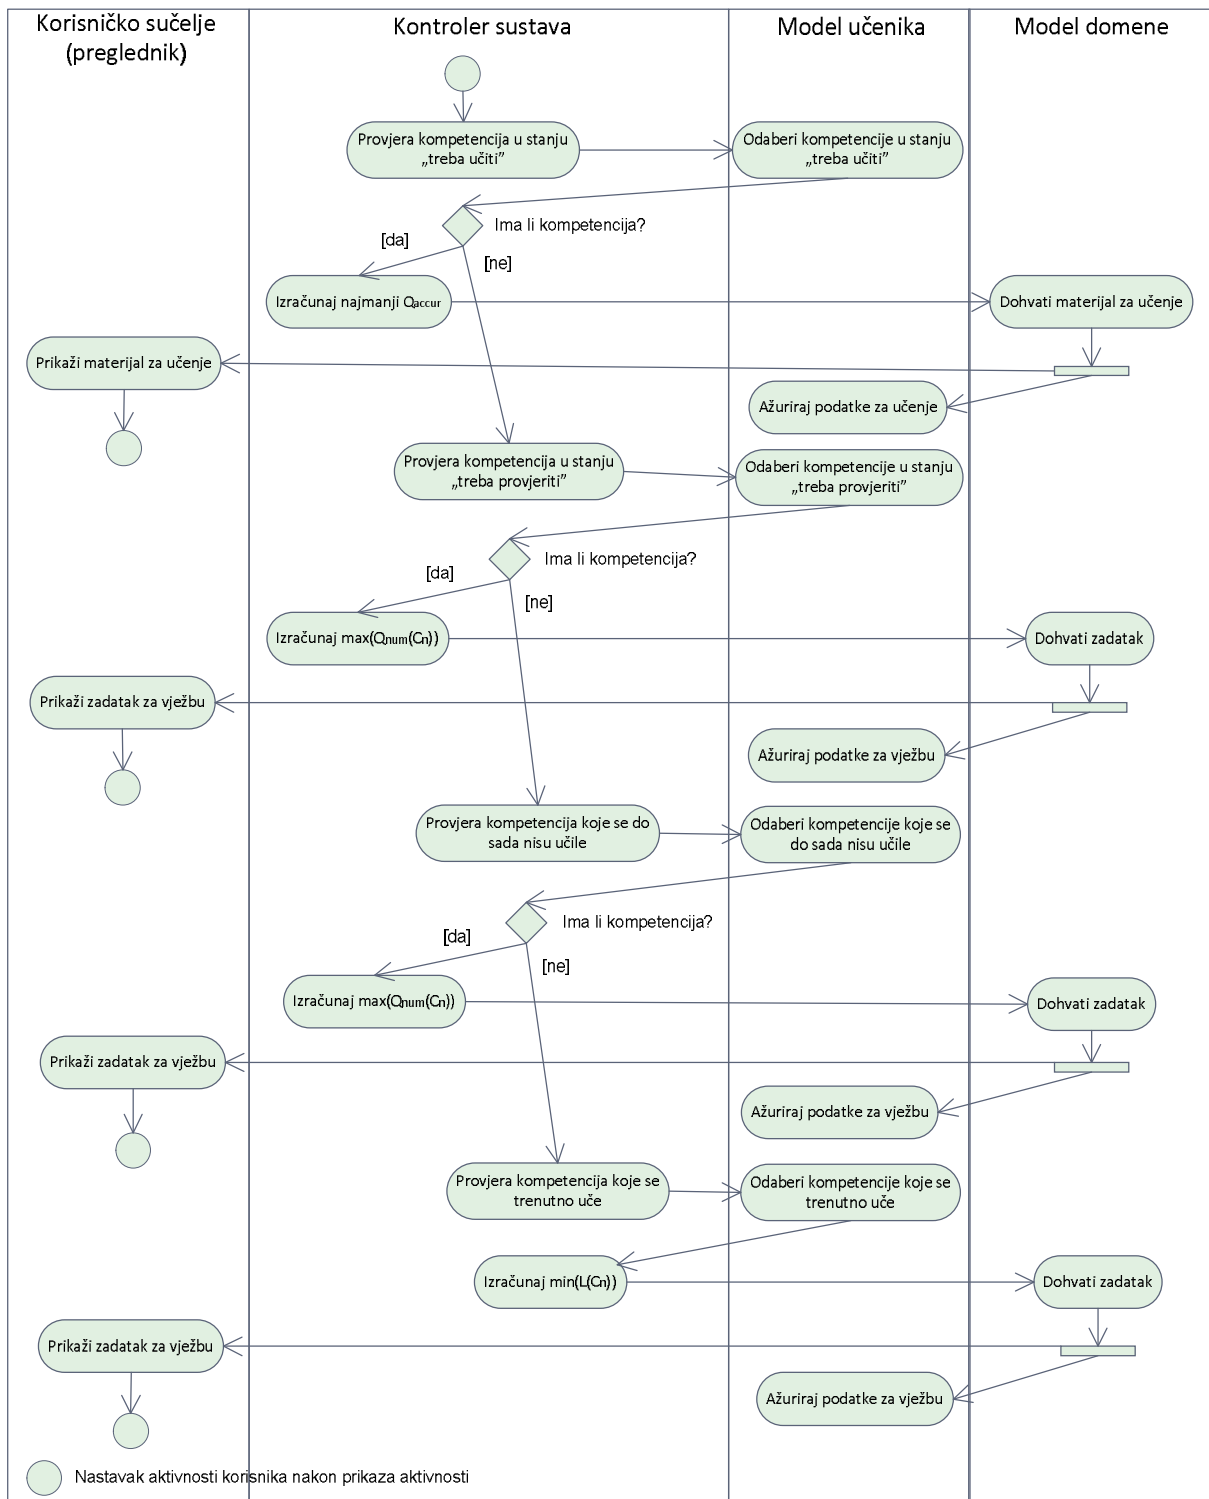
Korisničko sučelje (preglednik)

Kontroler sustava

Model učenika

Model domene

Provjera kompetencija u stanju „treba učiti”

Odaberi kompetencije u stanju „treba učiti”

Ima li kompetencija?

[da]

[ne]

Izračunaj najmanji $Q_{accur}$

Dohvati materijal za učenje

Prikaži materijal za učenje

Ažuriraj podatke za učenje

Provjera kompetencija u stanju „treba provjeriti”

Odaberi kompetencije u stanju „treba provjeriti”

Ima li kompetencija?

[da]

[ne]

Izračunaj max($Q_{num}(C_n)$)

Dohvati zadatak

Prikaži zadatak za vježbu

Ažuriraj podatke za vježbu

Provjera kompetencija koje se do sada nisu učile

Odaberi kompetencije koje se do sada nisu učile

Ima li kompetencija?

[da]

[ne]

Izračunaj max($Q_{num}(C_n)$)

Dohvati zadatak

Prikaži zadatak za vježbu

Ažuriraj podatke za vježbu

Provjera kompetencija koje se trenutno uče

Odaberi kompetencije koje se trenutno uče

Izračunaj min($L(C_n)$)

Dohvati zadatak

Prikaži zadatak za vježbu

Ažuriraj podatke za vježbu

Nastavak aktivnosti korisnika nakon prikaza aktivnosti